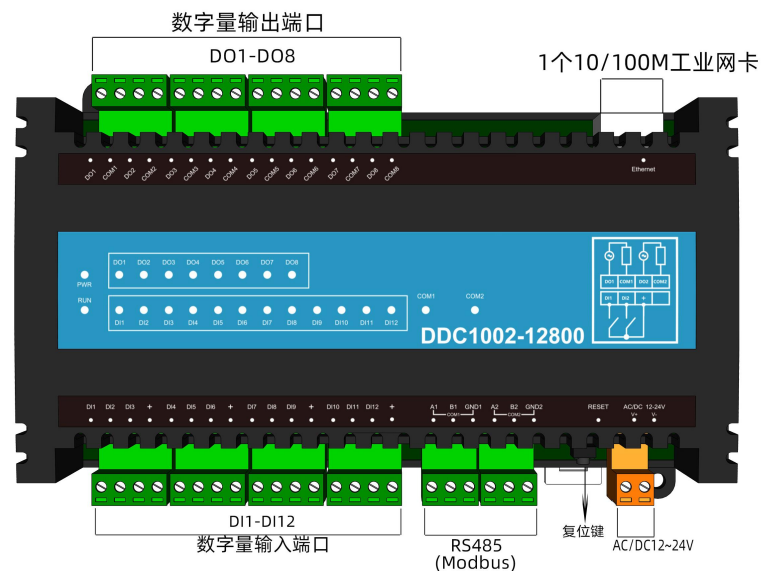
数字量输出端口

DO1-DO8

1个10/100M工业网卡

DO1 COM1 DO2 COM2 DO3 COM3 DO4 COM4 DO5 COM5 DO6 COM6 DO7 COM7 DO8 COM8

Ethernet

PWR

RUN

DO1 DO2 DO3 DO4 DO5 DO6 DO7 DO8

DI1 DI2 DI3 DI4 DI5 DI6 DI7 DI8 DI9 DI10 DI11 DI12

COM1 COM2

DO1 COM1 DO2 COM2

DI1 DI2 +

DDC1002-12800

DI1 DI2 DI3 + DI4 DI5 DI6 + DI7 DI8 DI9 + DI10 DI11 DI12 +

A1 B1 GND1 COM1 A2 B2 GND2 COM2

RESET

AC/DC 12-24V V+ V-

DI1-DI12

数字量输入端口

RS485
(Modbus)

复位键

AC/DC12~24V